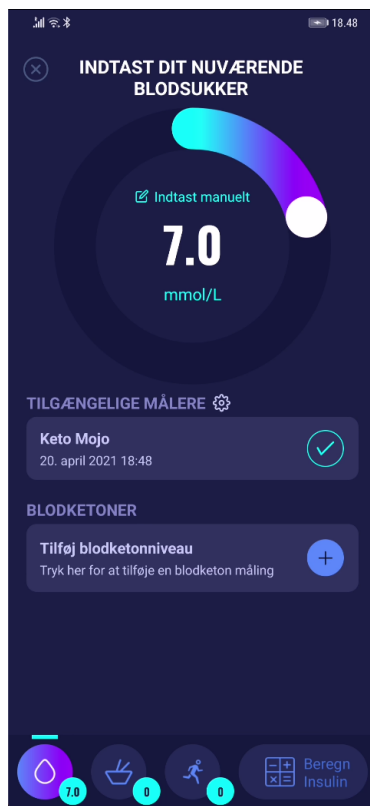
18.48

INDTAST DIT NUVÆRENDE BLODSUKKER

Indtast manuelt

7.0

mmol/L

TILGÆNGELIGE MÅLERE

Keto Mojo
20. april 2021 18:48

BLODKETONER

Tilføj blodketonniveau
Tryk her for at tilføje en blodketon måling

7.0
0
0
Beregn Insulin